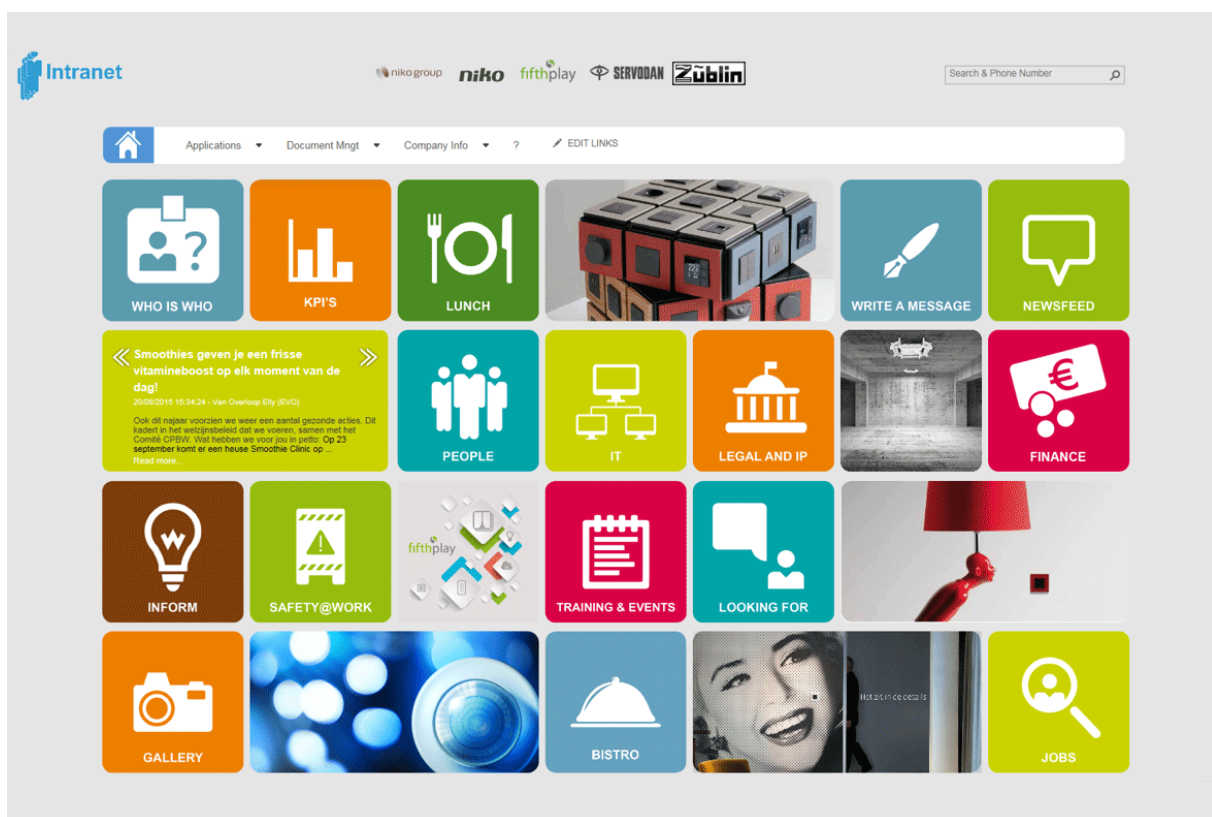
Intranet

niko group niko fifthplay SERVODAN Züblin

Search & Phone Number

Applications Document Mngt Company Info ? EDIT LINKS

WHO IS WHO

KPI'S

LUNCH

WRITE A MESSAGE

NEWSFEED

Smoothies geven je een frisse vitamineboost op elk moment van de dag!

20/08/2015 15:34:24 - Van Overloop Elly (EVO)

Ook dit najaar voorzien we weer een aantal gezonde acties. Dit kadert in het welzijnsbeleid dat we voeren, samen met het Comité CPBW. Wat hebben we voor jou in petto: Op 23 september komt er een heuse Smoothie Clinic op ...

Read more...

PEOPLE

IT

LEGAL AND IP

FINANCE

INFORM

SAFETY@WORK

fifthplay

TRAINING & EVENTS

LOOKING FOR

GALLERY

BISTRO

Het zit in de details

JOBS